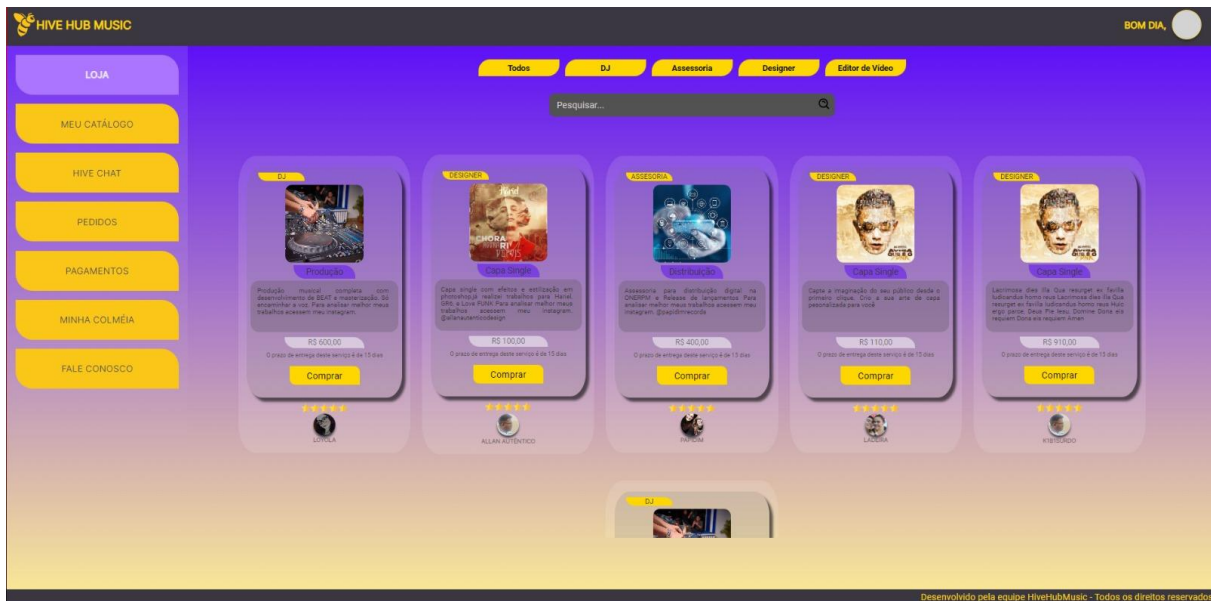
HIVE HUB MUSIC

BOM DIA,

LOJA
MEU CATÁLOGO
HIVE CHAT
PEDIDOS
PAGAMENTOS
MINHA COLMÉIA
FALE CONOSCO

Todos
DJ
Assessoria
Designer
Editor de Vídeo

Pesquisar...

DJ
Produção
Produção musical completa com desenvolvimento de BEAT e masterização. Só encaminhar a voz. Para analisar melhor meus trabalhos acessem meu instagram.
R$ 600,00
O prazo de entrega deste serviço é de 15 dias
Comprar
LOYOLA

DESIGNER
CHORA
Capa Single
Capa single com efeitos e estilização em photoshop.Já realizei trabalhos para Harvel, SPK, e Love FUNK Para analisar melhor meus trabalhos acessem meu instagram. @allanautenticodesign
R$ 100,00
O prazo de entrega deste serviço é de 15 dias
Comprar
ALLAN AUTENTICO

ASSESSORIA
Distribuição
Assessoria para distribuição digital na ONERPM e Release de lançamentos Para analisar melhor meus trabalhos acessem meu instagram. @papidimrecords
R$ 400,00
O prazo de entrega deste serviço é de 15 dias
Comprar
PAPIDIM

DESIGNER
Capa Single
Capte a imaginação do seu público desde o primeiro clique. Crio a sua arte de capa personalizada para você
R$ 110,00
O prazo de entrega deste serviço é de 15 dias
Comprar
LAUDRA

DESIGNER
Capa Single
Lacrimosa dies illa Qua resurget ex favilla Iudicandus homo reus Lacrimosa dies illa Qua resurget ex favilla Iudicandus homo reus Huic ergo parce, Deus Pie Iesu, Domine Dona eis requiem Dona eis requiem Amen
R$ 910,00
O prazo de entrega deste serviço é de 13 dias
Comprar
K1BSURDO

DJ

Desenvolvido pela equipe HiveHubMusic - Todos os direitos reservados